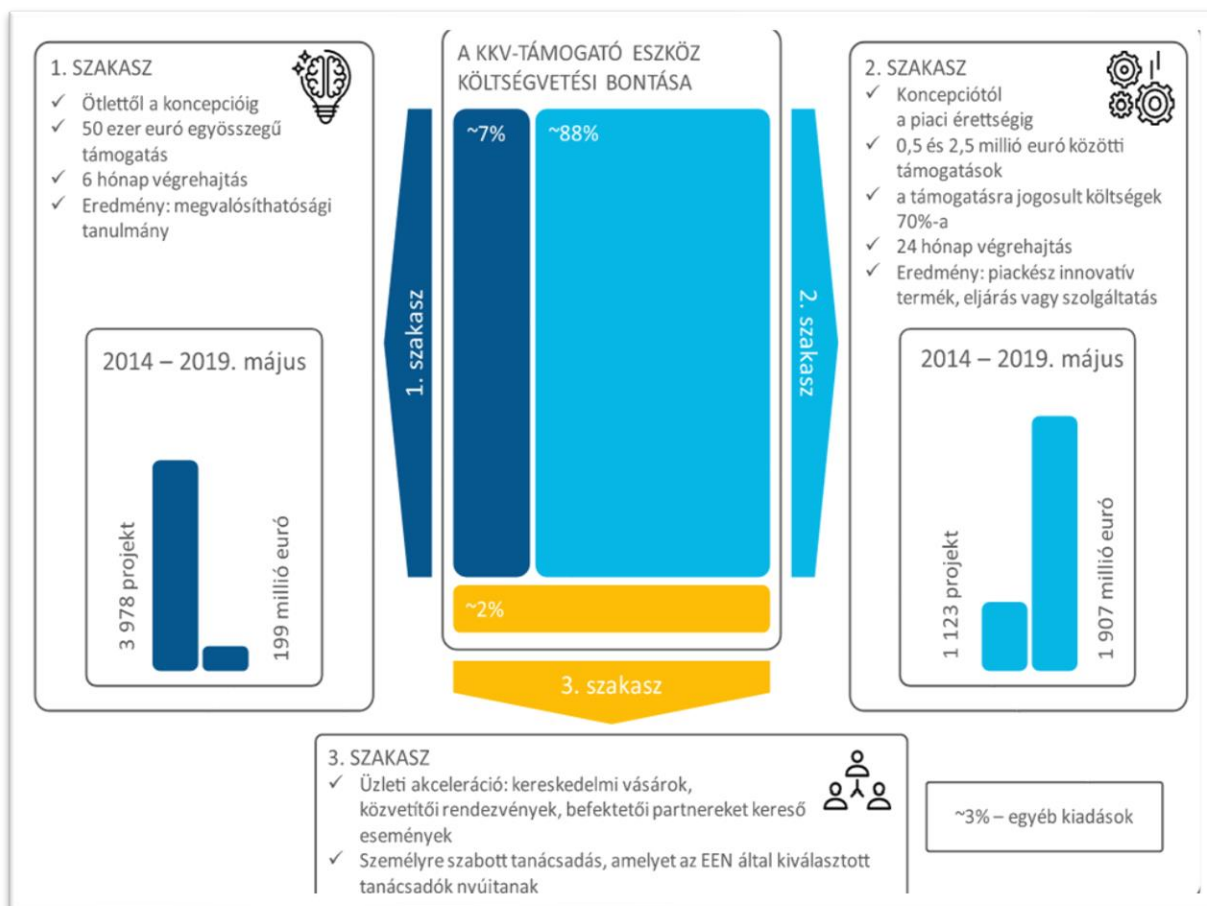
1. SZAKASZ
✓ Ötlettől a koncepcióig
✓ 50 ezer euró egyösszegű támogatás
✓ 6 hónap végrehajtás
✓ Eredmény: megvalósíthatósági tanulmány

2014 – 2019. május

3 978 projekt

199 millió euró

A KKV-TÁMOGATÓ ESZKÖZ KÖLTSÉGVETÉSI BONTÁSA

~7%

~88%

~2%

1. szakasz

2. szakasz

3. szakasz

2. SZAKASZ
✓ Koncepciótól a piaci érettségig
✓ 0,5 és 2,5 millió euró közötti támogatások
✓ a támogatásra jogosult költségek 70%-a
✓ 24 hónap végrehajtás
✓ Eredmény: piackész innovatív termék, eljárás vagy szolgáltatás

2014 – 2019. május

1 123 projekt

1 907 millió euró

3. SZAKASZ
✓ Üzleti akceleráció: kereskedelmi vásárok, közvetítői rendezvények, befektetői partnereket kereső események
✓ Személyre szabott tanácsadás, amelyet az EEN által kiválasztott tanácsadók nyújtanak

~3% – egyéb kiadások